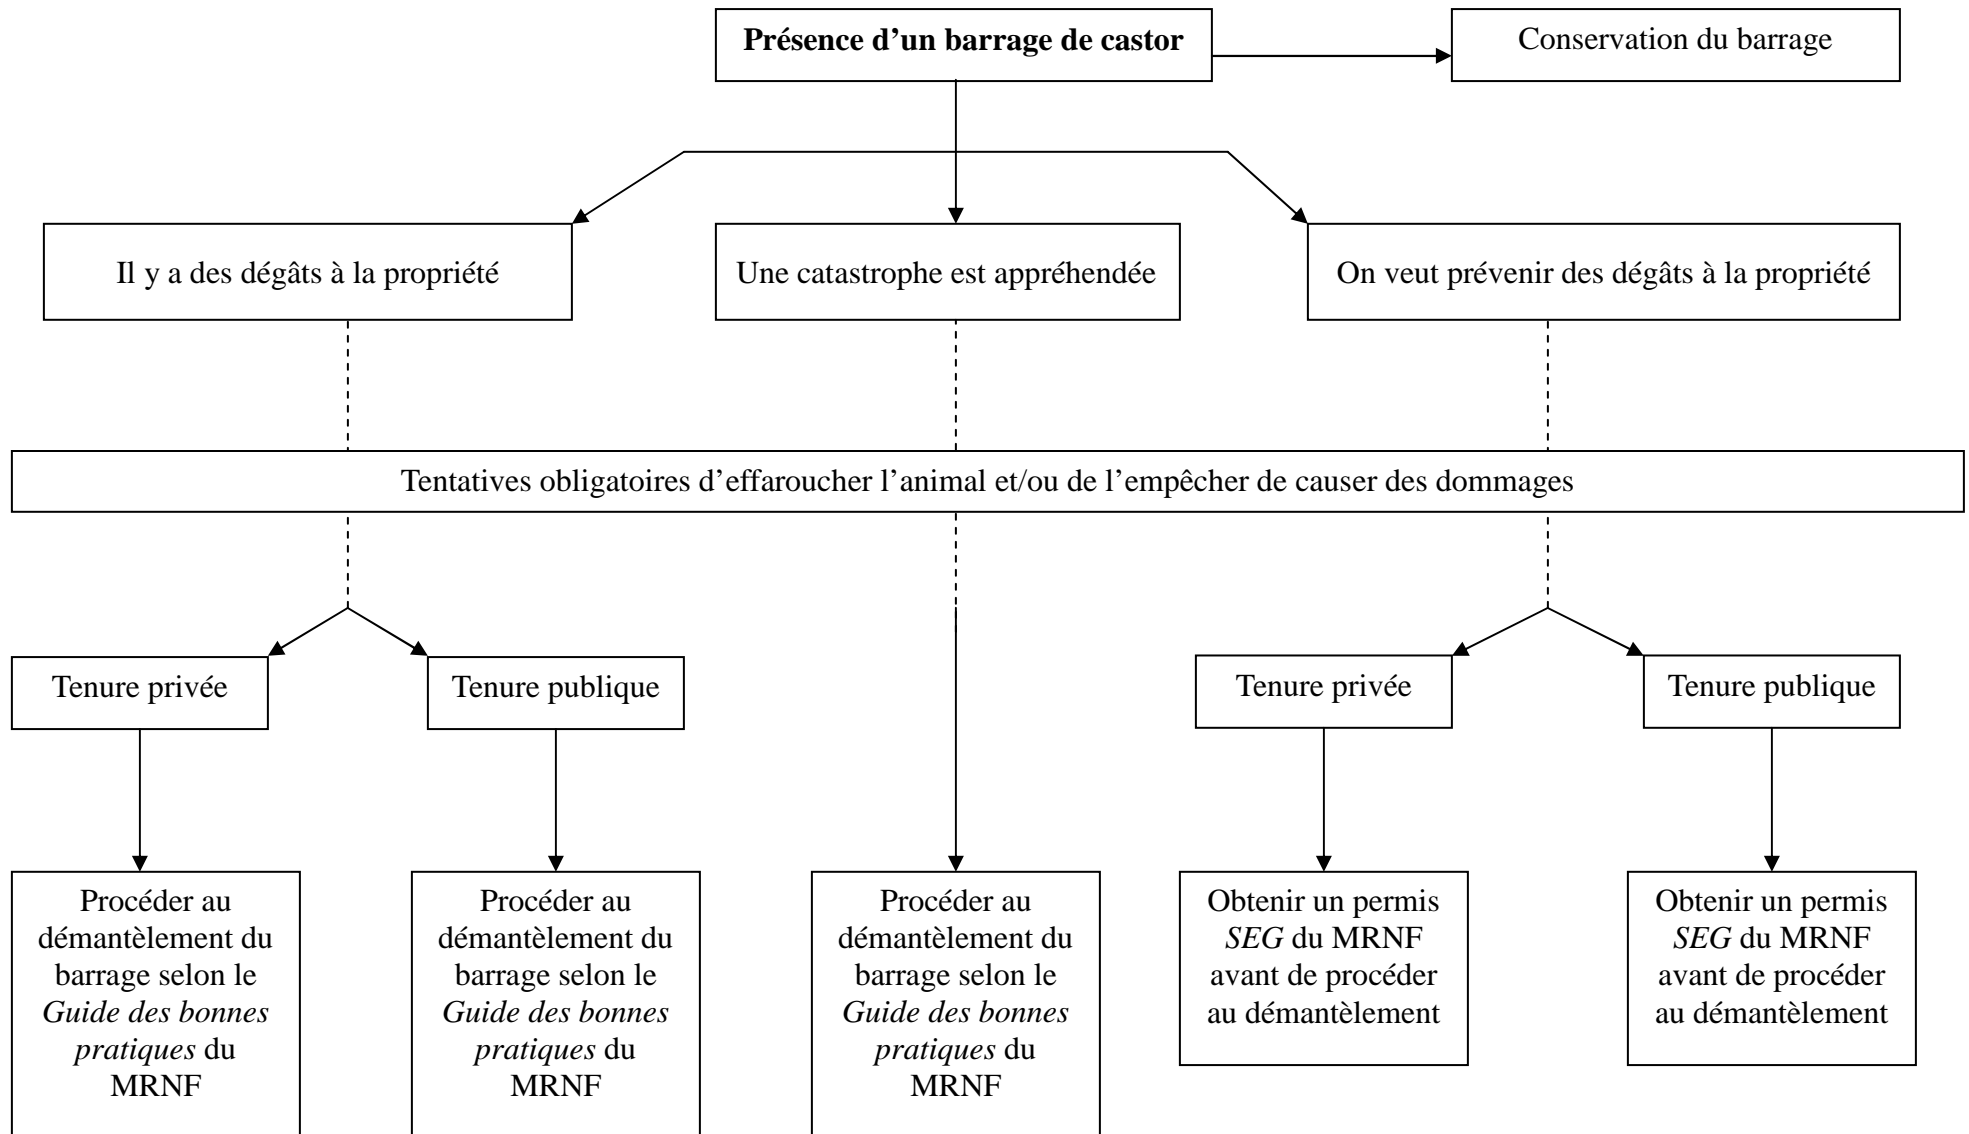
Présence d’un barrage de castor

Conservation du barrage

Il y a des dégâts à la propriété

Une catastrophe est appréhendée

On veut prévenir des dégâts à la propriété

Tentatives obligatoires d’effaroucher l’animal et/ou de l’empêcher de causer des dommages

Tenure privée

Tenure publique

Tenure privée

Tenure publique

Procéder au démantèlement du barrage selon le *Guide des bonnes pratiques* du MRNF

Procéder au démantèlement du barrage selon le *Guide des bonnes pratiques* du MRNF

Procéder au démantèlement du barrage selon le *Guide des bonnes pratiques* du MRNF

Obtenir un permis *SEG* du MRNF avant de procéder au démantèlement

Obtenir un permis *SEG* du MRNF avant de procéder au démantèlement